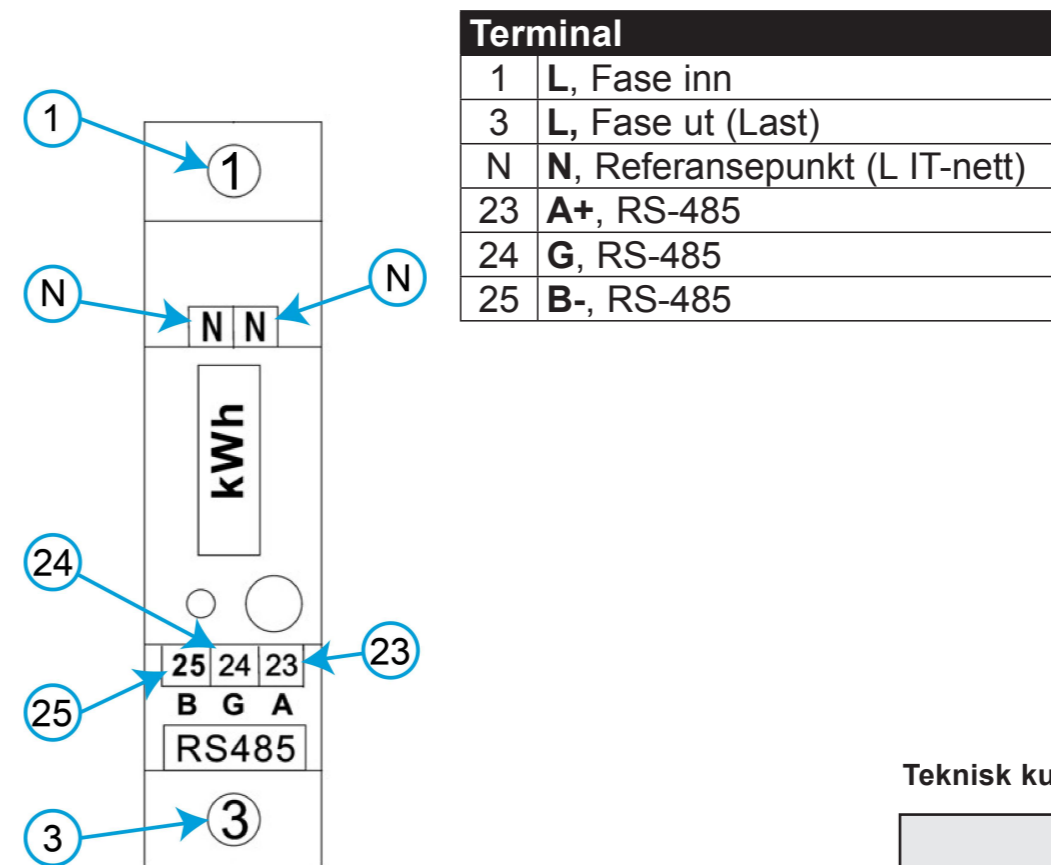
1

1

N

N N

N

kWh

24

25 24 23

23

25

B G A

RS485

3

3

| Terminal | |
|---|---|
| 1 | **L**, Fase inn |
| 3 | **L,** Fase ut (Last) |
| N | **N**, Referansepunkt (L IT-nett) |
| 23 | **A+**, RS-485 |
| 24 | **G**, RS-485 |
| 25 | **B-**, RS-485 |

Teknisk ku